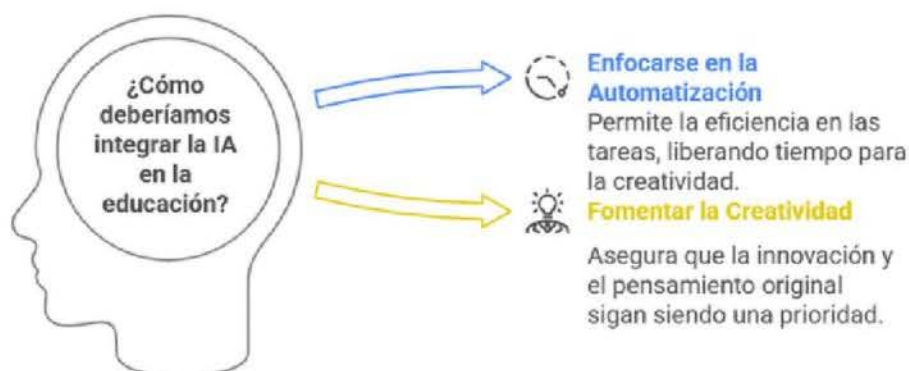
¿Cómo deberíamos integrar la IA en la educación?

Enfocarse en la Automatización
Permite la eficiencia en las tareas, liberando tiempo para la creatividad.

Fomentar la Creatividad
Asegura que la innovación y el pensamiento original sigan siendo una prioridad.